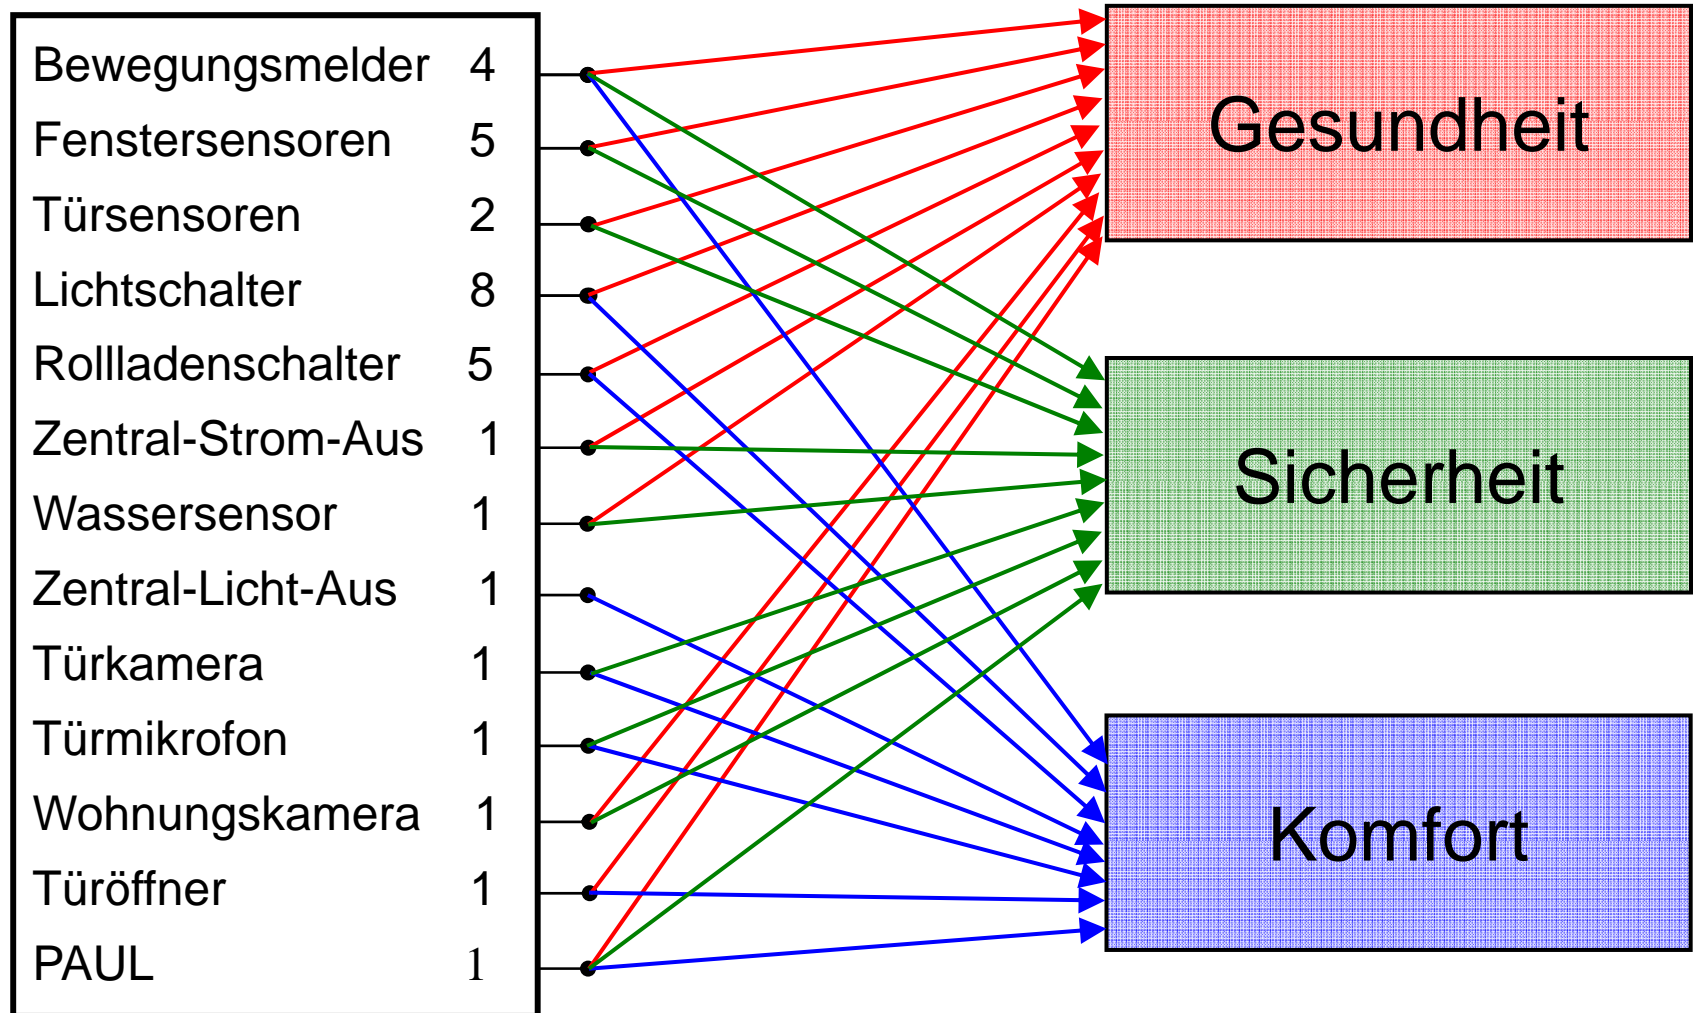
Bewegungsmelder 4
Fenstersensoren 5
Türsensoren 2
Lichtschalter 8
Rollladenschalter 5
Zentral-Strom-Aus 1
Wassersensor 1
Zentral-Licht-Aus 1
Türkamera 1
Türmikrofon 1
Wohnungskamera 1
Türöffner 1
PAUL 1

Gesundheit

Sicherheit

Komfort